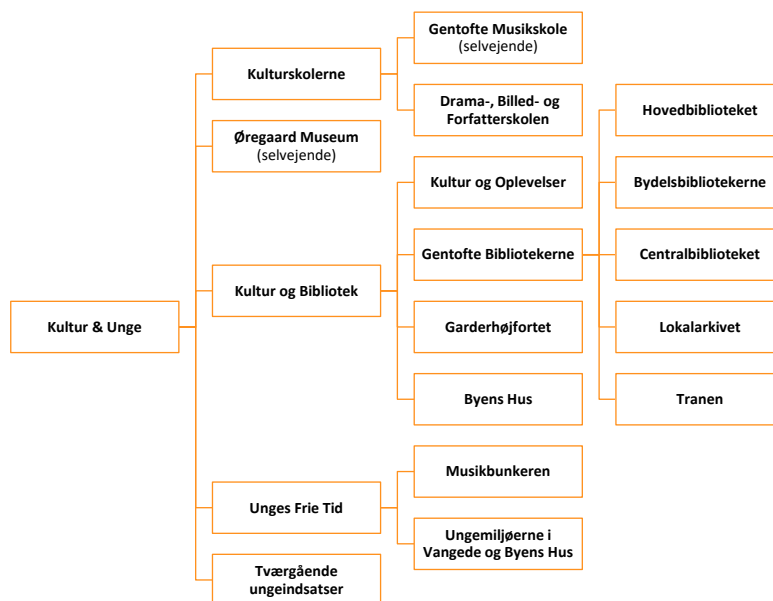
Kultur & Unge

Kulturskolerne

Gentofte Musikskole (selvejende)

Drama-, Billed- og Forfatterskolen

Øregaard Museum (selvejende)

Kultur og Bibliotek

Kultur og Oplevelser

Gentofte Bibliotekerne

Hovedbiblioteket

Bydelsbibliotekerne

Centralbiblioteket

Lokalarkivet

Tranen

Garderhøjfortet

Byens Hus

Unges Frie Tid

Musikbunkeren

Ungemiljøerne i Vangede og Byens Hus

Tværgående ungeindsatser